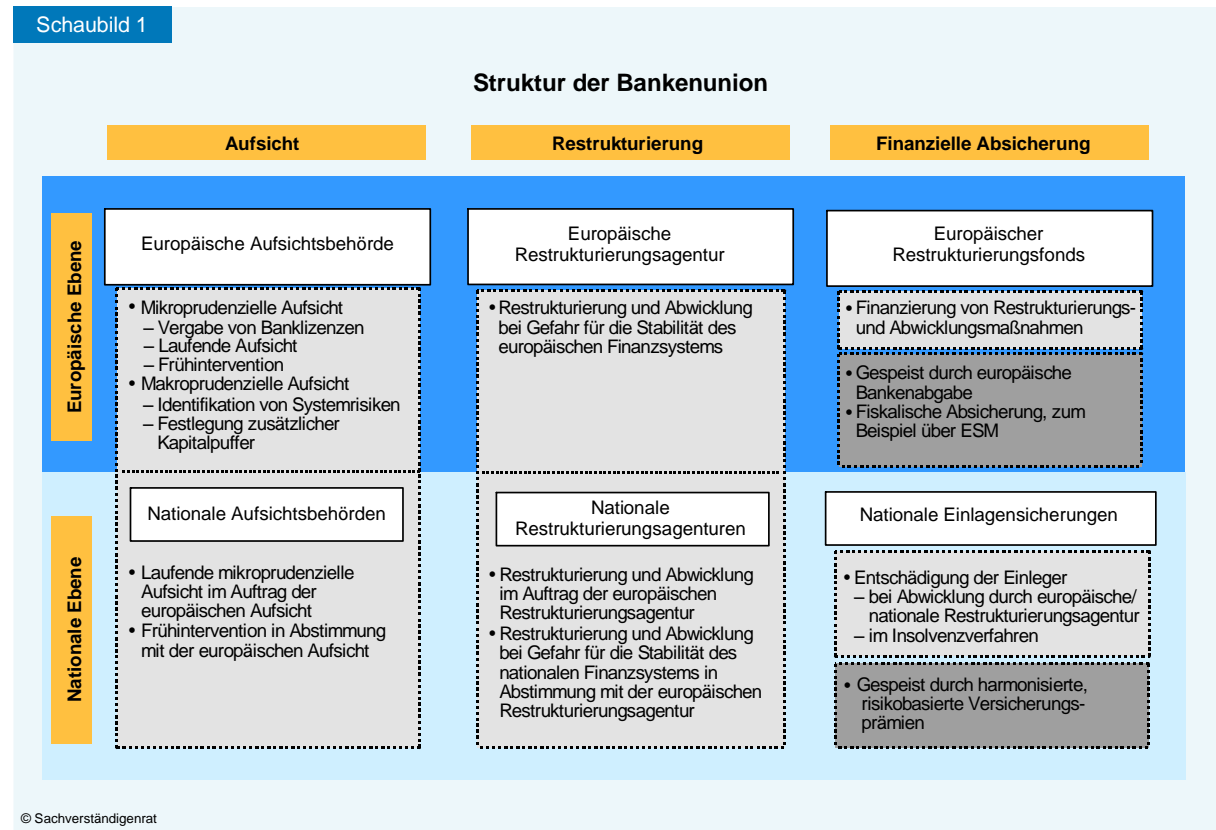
Schaubild 1

Struktur der Bankenunion

Aufsicht

Restrukturierung

Finanzielle Absicherung

Europäische Ebene

Europäische Aufsichtsbehörde

• Mikroprudenzielle Aufsicht
– Vergabe von Banklizenzen
– Laufende Aufsicht
– Frühintervention
• Makroprudenzielle Aufsicht
– Identifikation von Systemrisiken
– Festlegung zusätzlicher Kapitalpuffer

Europäische Restrukturierungsagentur

• Restrukturierung und Abwicklung bei Gefahr für die Stabilität des europäischen Finanzsystems

Europäischer Restrukturierungsfonds

• Finanzierung von Restrukturierungs- und Abwicklungsmaßnahmen

• Gespeist durch europäische Bankenabgabe
• Fiskalische Absicherung, zum Beispiel über ESM

Nationale Ebene

Nationale Aufsichtsbehörden

• Laufende mikroprudenzielle Aufsicht im Auftrag der europäischen Aufsicht
• Frühintervention in Abstimmung mit der europäischen Aufsicht

Nationale Restrukturierungsagenturen

• Restrukturierung und Abwicklung im Auftrag der europäischen Restrukturierungsagentur
• Restrukturierung und Abwicklung bei Gefahr für die Stabilität des nationalen Finanzsystems in Abstimmung mit der europäischen Restrukturierungsagentur

Nationale Einlagensicherungen

• Entschädigung der Einleger
– bei Abwicklung durch europäische/ nationale Restrukturierungsagentur
– im Insolvenzverfahren

• Gespeist durch harmonisierte, risikobasierte Versicherungsprämien

© Sachverständigenrat